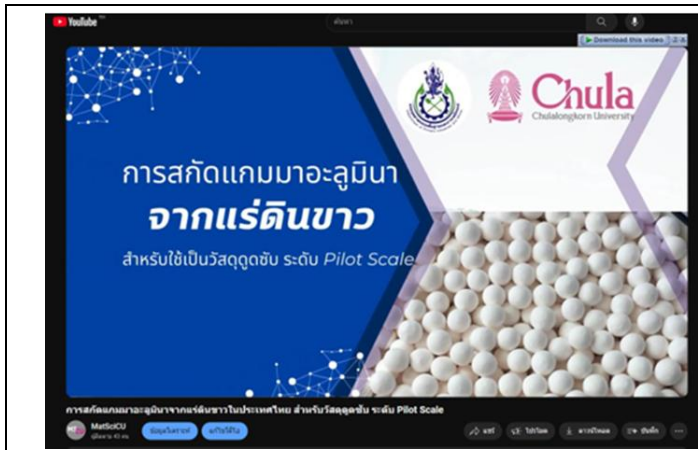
YouTube
ค้นหา
Download this video

Chula
Chulalongkorn University

การสกัดแกมมาอะลูมินา
จากแร่ดินขาว
สำหรับใช้เป็นวัสดุดูดซับ ระดับ Pilot Scale

การสกัดแกมมาอะลูมินาจากแร่ดินขาวในประเทศไทย สำหรับวัสดุดูดซับ ระดับ Pilot Scale
MatSciCU
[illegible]
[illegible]
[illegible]
แชร์
ไม่ชอบ
ดาวน์โหลด
บันทึก
...